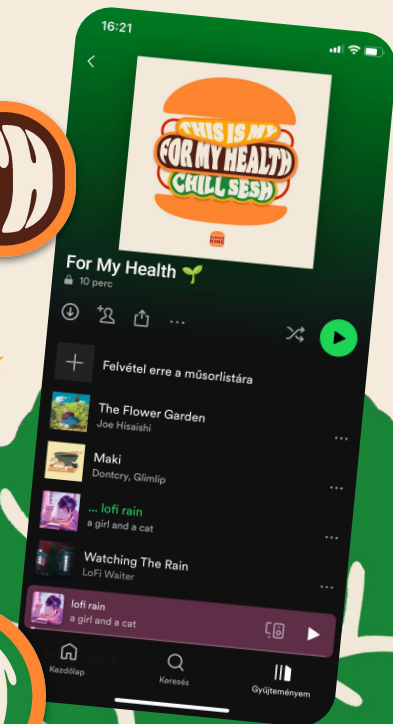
16:21

THIS IS MY
FOR MY HEALTH
CHILL SESH

For My Health 🌱
10 perc

Felvétel erre a műsorlistára

The Flower Garden
Joe Hisaishi

Maki
Dontcry, Glimlip

lofi rain
a girl and a cat

Watching The Rain
LoFi Waiter

lofi rain
a girl and a cat

Kezdőlap
Keresés
Gyűjteményem